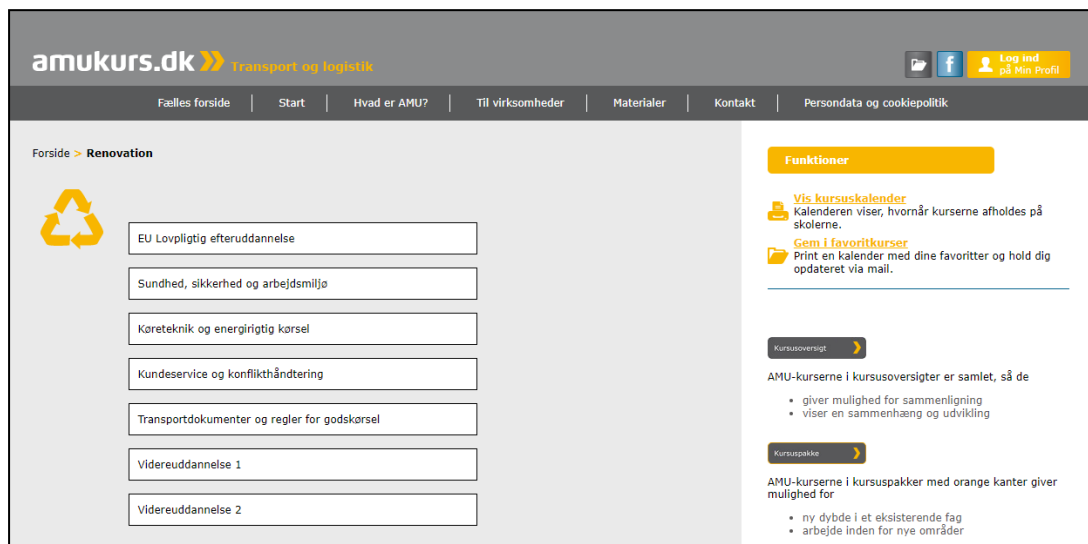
amukurs.dk Transport og logistik

Log ind på Min Profil

Fælles forside | Start | Hvad er AMU? | Til virksomheder | Materialer | Kontakt | Persondata og cookiepolitik

Forside > Renovation

EU Lovpligtig efteruddannelse

Sundhed, sikkerhed og arbejdsmiljø

Køreteknik og energirigtig kørsel

Kundeservice og konflikthåndtering

Transportdokumenter og regler for godskørsel

Videreuddannelse 1

Videreuddannelse 2

Funktioner

Vis kursuskalender
Kalenderen viser, hvornår kurserne afholdes på skolerne.

Gem i favoritkurser
Print en kalender med dine favoritter og hold dig opdateret via mail.

Kursusoversigt

AMU-kurserne i kursusoversigter er samlet, så de

- giver mulighed for sammenligning
- viser en sammenhæng og udvikling

Kursuspakke

AMU-kurserne i kursuspakker med orange kanter giver mulighed for

- ny dybde i et eksisterende fag
- arbejde inden for nye områder